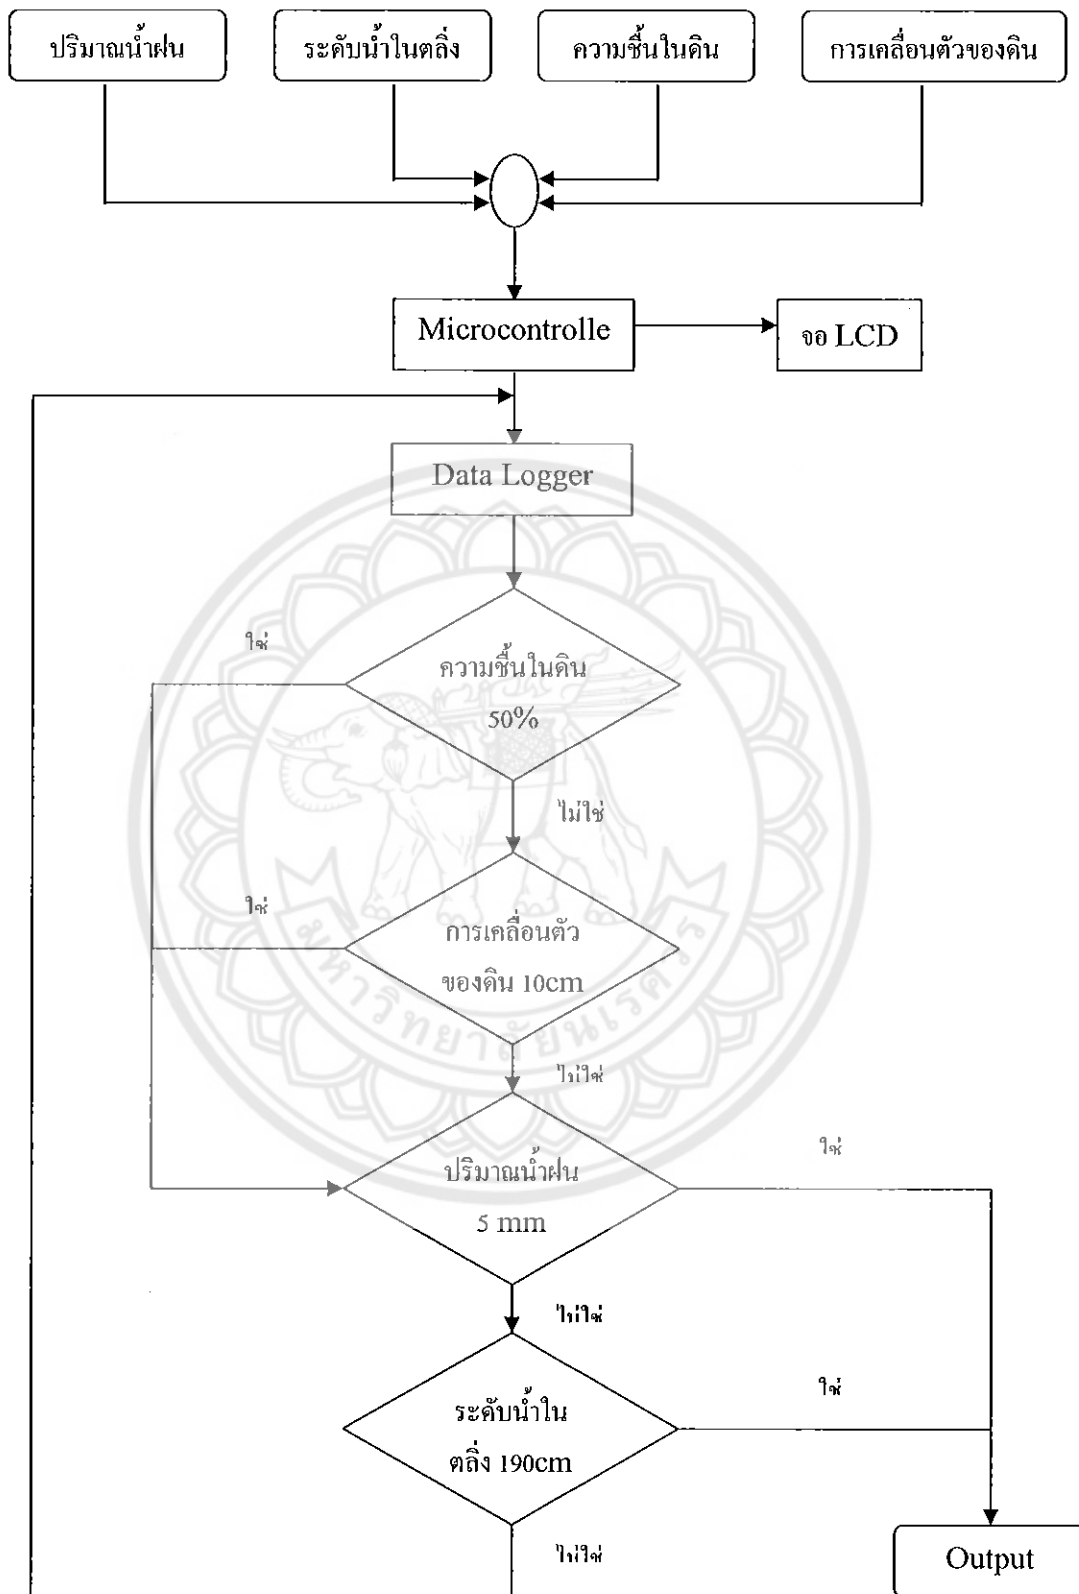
ปริมาณน้ำฝน

ระดับน้ำในตลิ่ง

ความชื้นในดิน

การเคลื่อนตัวของดิน

Microcontrolle

จอ LCD

Data Logger

ใช่

ความชื้นในดิน 50%

ไม่ใช่

ใช่

การเคลื่อนตัว ของดิน 10cm

ไม่ใช่

ใช่

ปริมาณน้ำฝน 5 mm

ไม่ใช่

ใช่

ระดับน้ำใน ตลิ่ง 190cm

ไม่ใช่

Output